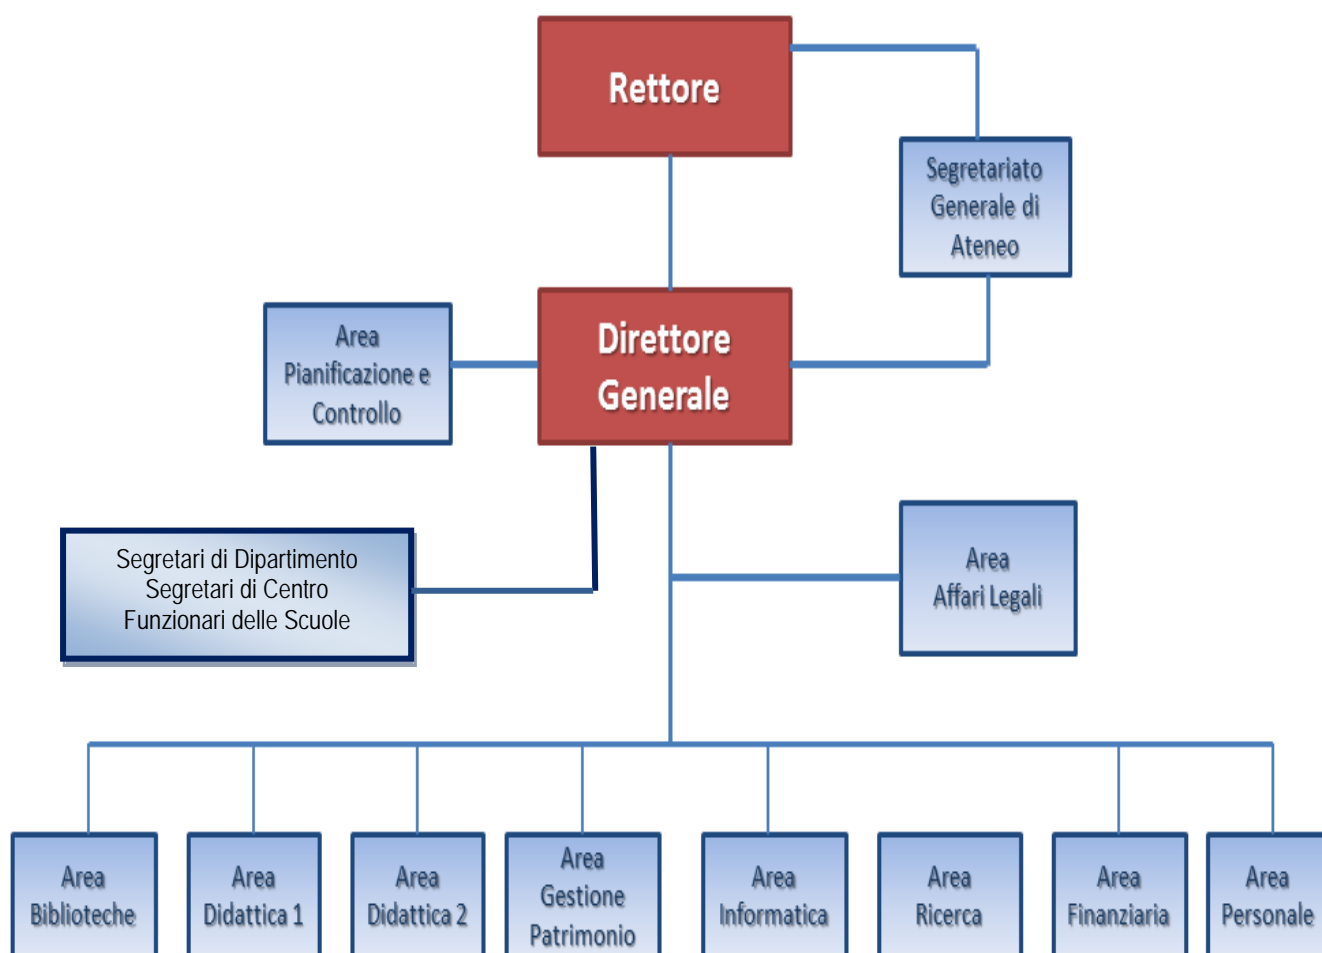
Rettore

Segretariato Generale di Ateneo

Area Pianificazione e Controllo

Direttore Generale

Segretari di Dipartimento
Segretari di Centro
Funzionari delle Scuole

Area Affari Legali

Area Biblioteche

Area Didattica 1

Area Didattica 2

Area Gestione Patrimonio

Area Informatica

Area Ricerca

Area Finanziaria

Area Personale